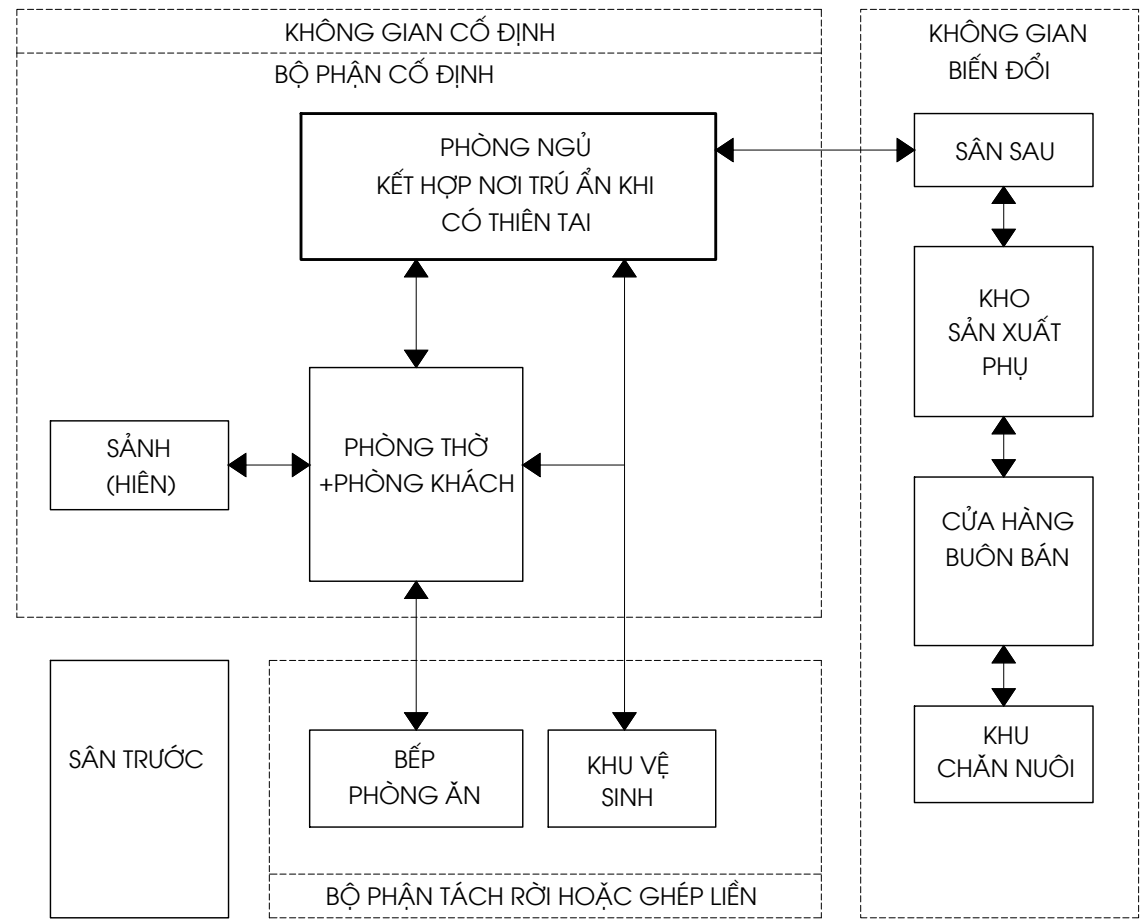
KHÔNG GIAN CỐ ĐỊNH

BỘ PHẬN CỐ ĐỊNH

PHÒNG NGỦ
KẾT HỢP NƠI TRÚ ẨN KHI
CÓ THIÊN TAI

SẢNH
(HIÊN)

PHÒNG THỜ
+PHÒNG KHÁCH

KHÔNG GIAN
BIẾN ĐỔI

SÂN SAU

KHO
SẢN XUẤT
PHỤ

CỬA HÀNG
BUÔN BÁN

KHU
CHĂN NUÔI

SÂN TRƯỚC

BẾP
PHÒNG ĂN

KHU VỆ
SINH

BỘ PHẬN TÁCH RỜI HOẶC GHÉP LIỀN